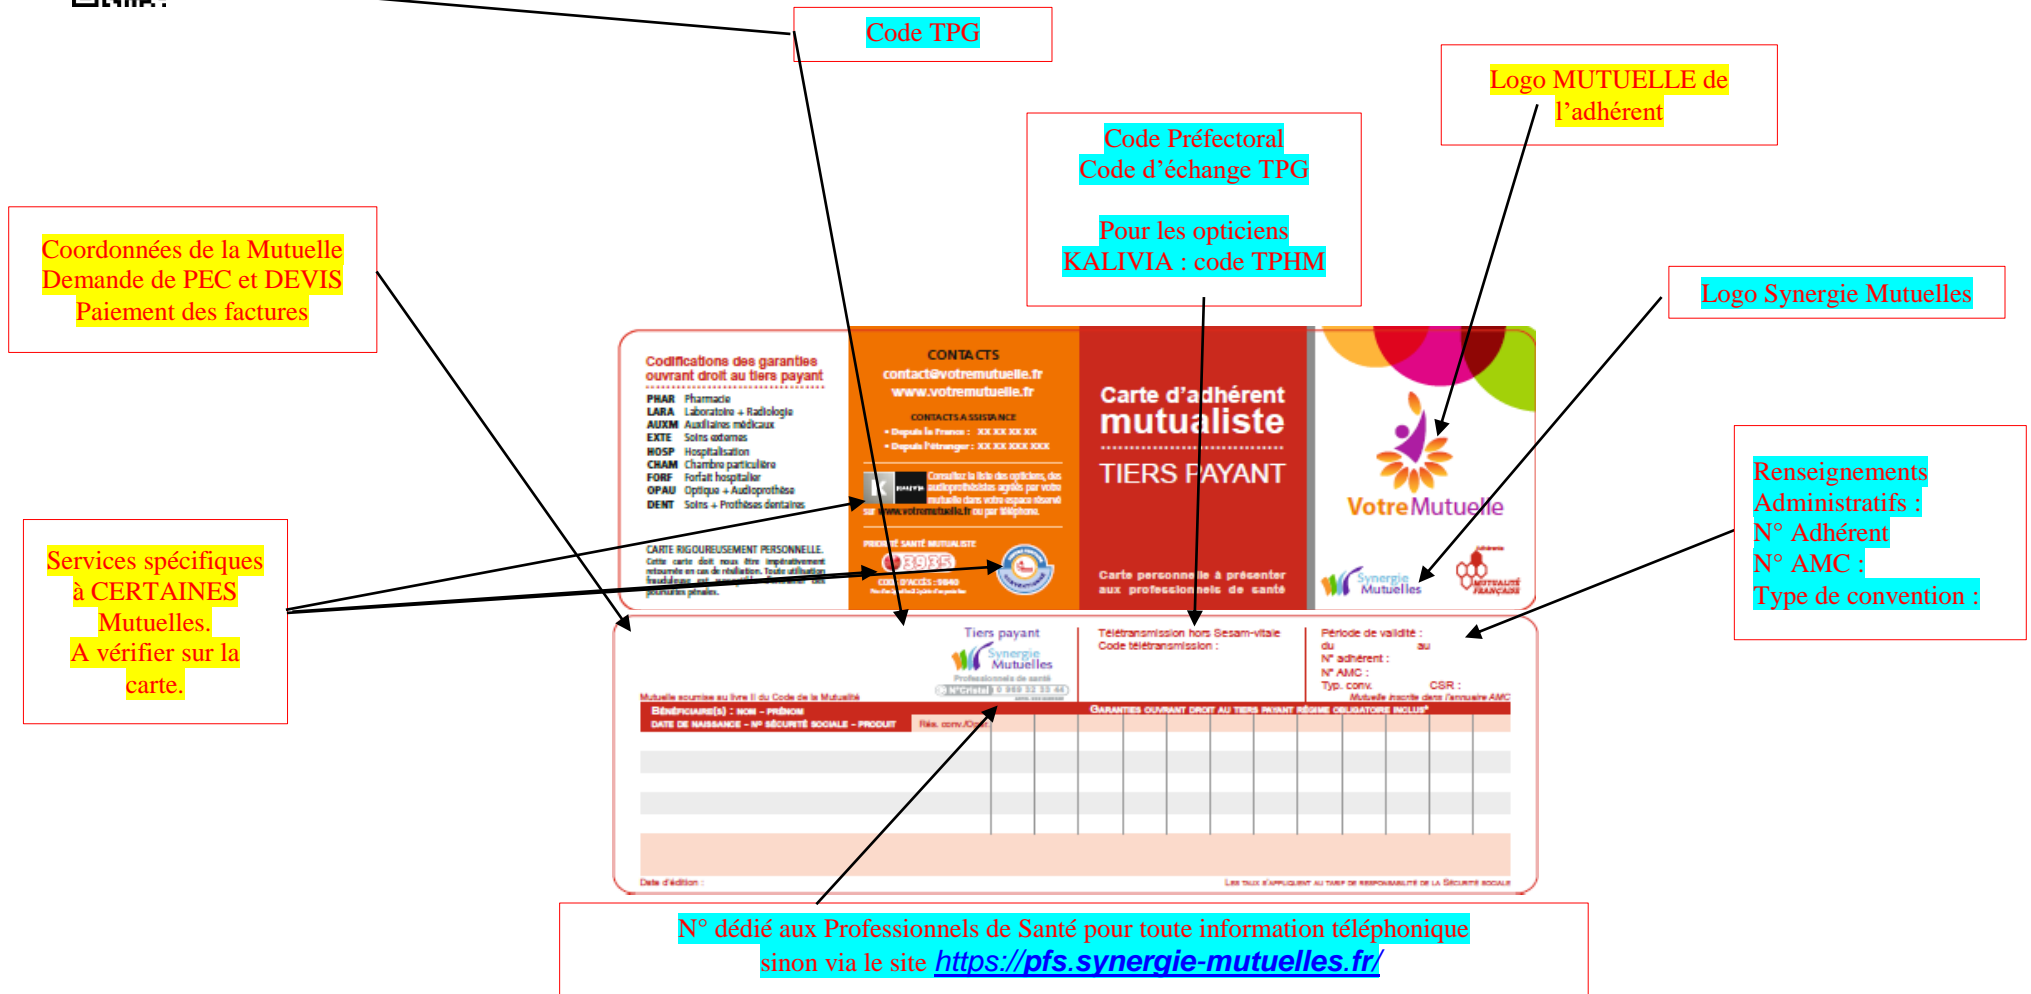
Code TPG

Logo MUTUELLE de l'adhérent

Code Préfectoral
Code d'échange TPG

Pour les opticiens
KALIVIA : code TPHM

Coordonnées de la Mutuelle
Demande de PEC et DEVIS
Paiement des factures

Logo Synergie Mutuelles

Codifications des garanties ouvrant droit au tiers payant
PHAR Pharmacie
LARA Laboratoire + Radiologie
AUXM Auxiliaires médicaux
EXTE Soins externes
HOSP Hospitalisation
CHAM Chambre particulière
FORF Forfait hospitalier
OPAU Optique + Audioprothèse
DENT Soins + Prothèses dentaires

CARTE RIGOUREUSEMENT PERSONNELLE.
Cette carte doit nous être impérativement retournée en cas de résiliation. Toute utilisation frauduleuse est passible de poursuites pénales.

CONTACTS
contact@votremutuelle.fr
www.votremutuelle.fr
CONTACTS ASSISTANCE
• Depuis la France : XX XX XX XX
• Depuis l'étranger : XX XX XXX XXX
Consultez la liste des opticiens, des audioprothésistes agréés par votre mutuelle dans votre espace réservé sur www.votremutuelle.fr ou par téléphone.
PRIORITÉ SANTÉ MUTUALISTE
3935
CODE D'ACCÈS : 9840

Carte d'adhérent mutualiste
TIERS PAYANT
Carte personnelle à présenter aux professionnels de santé

VotreMutuelle
Synergie Mutuelles
Mutualité Française

Renseignements Administratifs :
N° Adhérent
N° AMC :
Type de convention :

Services spécifiques à CERTAINES Mutuelles.
A vérifier sur la carte.

Tiers payant
Synergie Mutuelles
Professionnels de santé
N°Cristal 0 969 32 33 44
Télétransmission hors Sesam-vitale
Code télétransmission :
Période de validité :
du au
N° adhérent :
N° AMC :
Typ. conv. CSR :
Mutuelle inscrite dans l'annuaire AMC
Mutuelle soumise au livre II du Code de la Mutualité
BÉNÉFICIAIRE(S) : NOM – PRÉNOM
DATE DE NAISSANCE – N° SÉCURITÉ SOCIALE – PRODUIT
Rés. conv./Ord.
GARANTIES OUVRANT DROIT AU TIERS PAYANT RÉGIME OBLIGATOIRE INCLUS*
Date d'édition :
Les taux s'appliquent au tarif de responsabilité de la Sécurité sociale

N° dédié aux Professionnels de Santé pour toute information téléphonique sinon via le site https://pfs.synergie-mutuelles.fr/